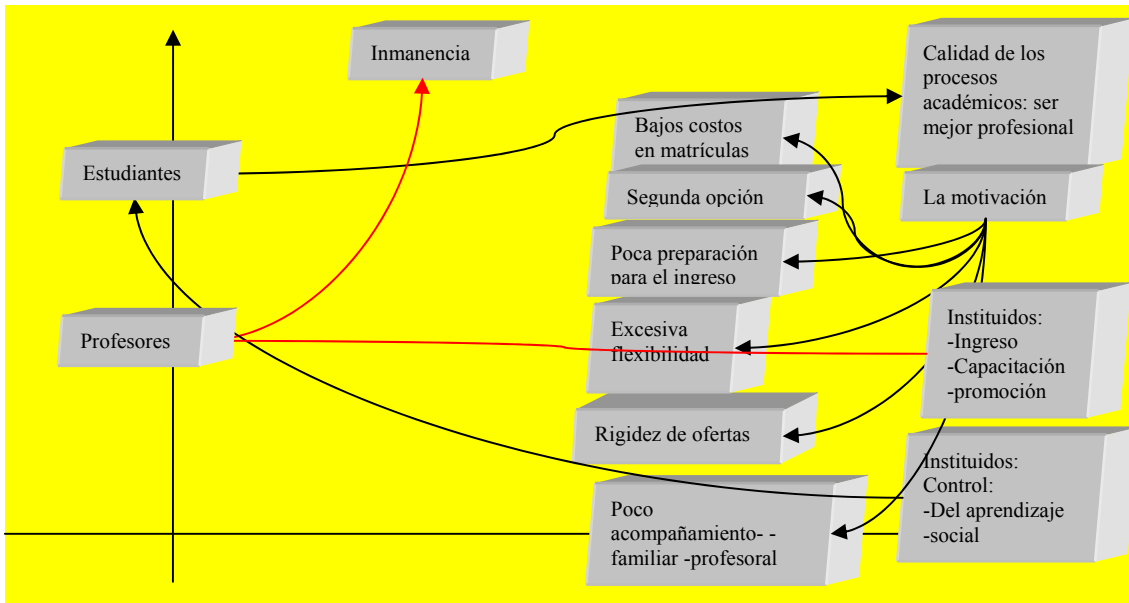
Inmanencia

Calidad de los procesos académicos: ser mejor profesional

Bajos costos en matrículas

Estudiantes

Segunda opción

La motivación

Poca preparación para el ingreso

Profesores

Excesiva flexibilidad

Instituidos:
-Ingreso
-Capacitación
-promoción

Rigidez de ofertas

Instituidos:
Control:
-Del aprendizaje
-social

Poco acompañamiento- -familiar -profesoral